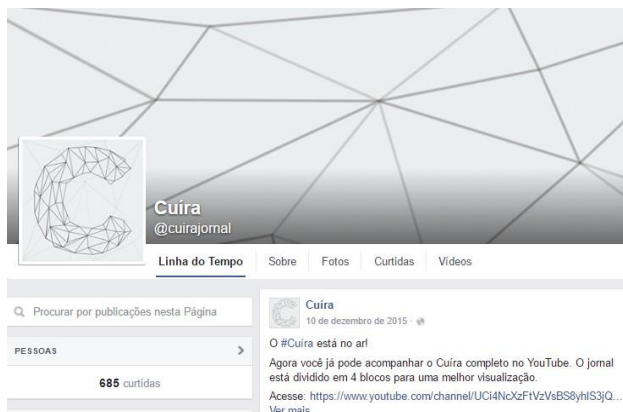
Cuíra
@cuirajornal

Linha do Tempo Sobre Fotos Curtidas Vídeos

Procurar por publicações nesta Página

PESSOAS

685 curtidas

Cuíra
10 de dezembro de 2015 ·

O #Cuíra está no ar!

Agora você já pode acompanhar o Cuíra completo no YouTube. O jornal está dividido em 4 blocos para uma melhor visualização.

Acesse: https://www.youtube.com/channel/UCi4NcXzFtVzVsBS8yhIS3jQ...
Ver mais